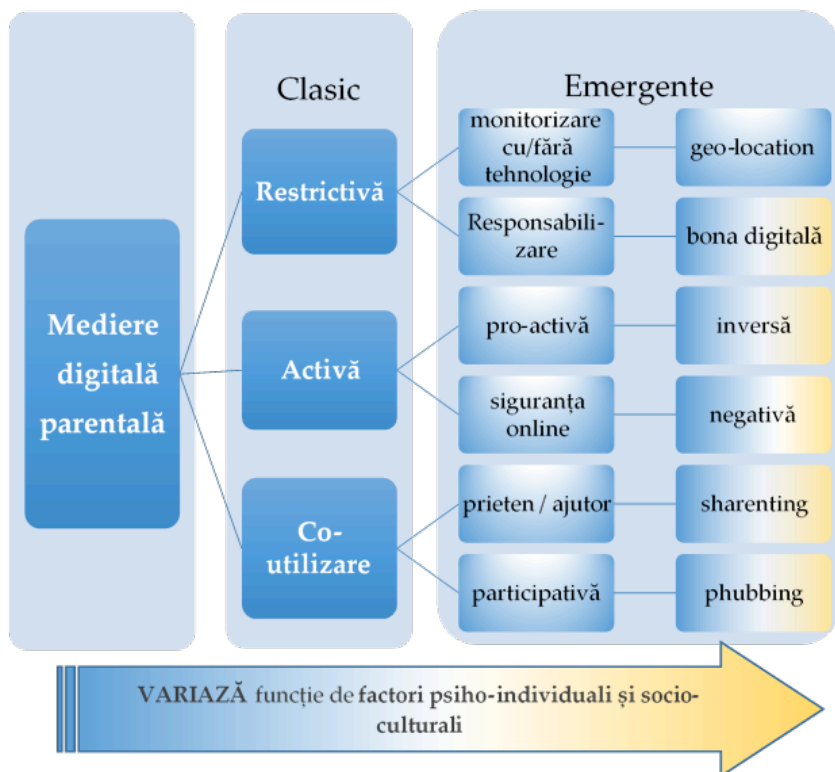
Mediere digitală parentală

Clasic

Restrictivă

Activă

Co-utilizare

Emergente

monitorizare cu/fără tehnologie

geo-location

Responsabilizare

bona digitală

pro-activă

inversă

siguranța online

negativă

prieten / ajutor

sharenting

participativă

phubbing

VARIAZĂ funcție de factori psiho-individuali și socio-culturali